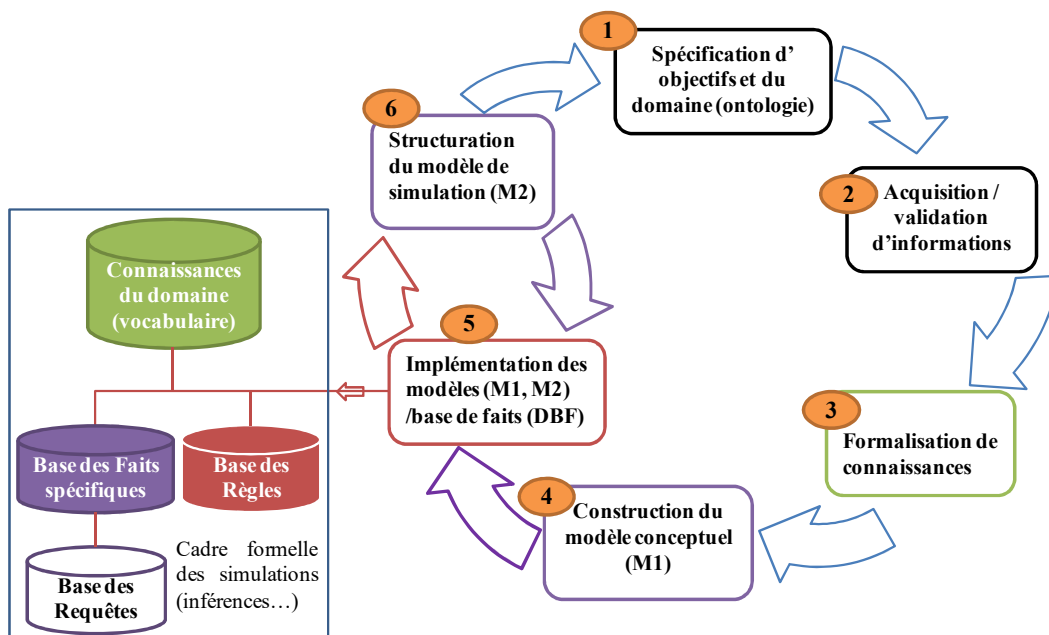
1
Spécification d' objectifs et du domaine (ontologie)

2
Acquisition / validation d'informations

3
Formalisation de connaissances

4
Construction du modèle conceptuel (M1)

5
Implémentation des modèles (M1, M2) /base de faits (DBF)

6
Structuration du modèle de simulation (M2)

Connaissances du domaine (vocabulaire)

Base des Faits spécifiques

Base des Règles

Base des Requêtes

Cadre formelle des simulations (inférences…)